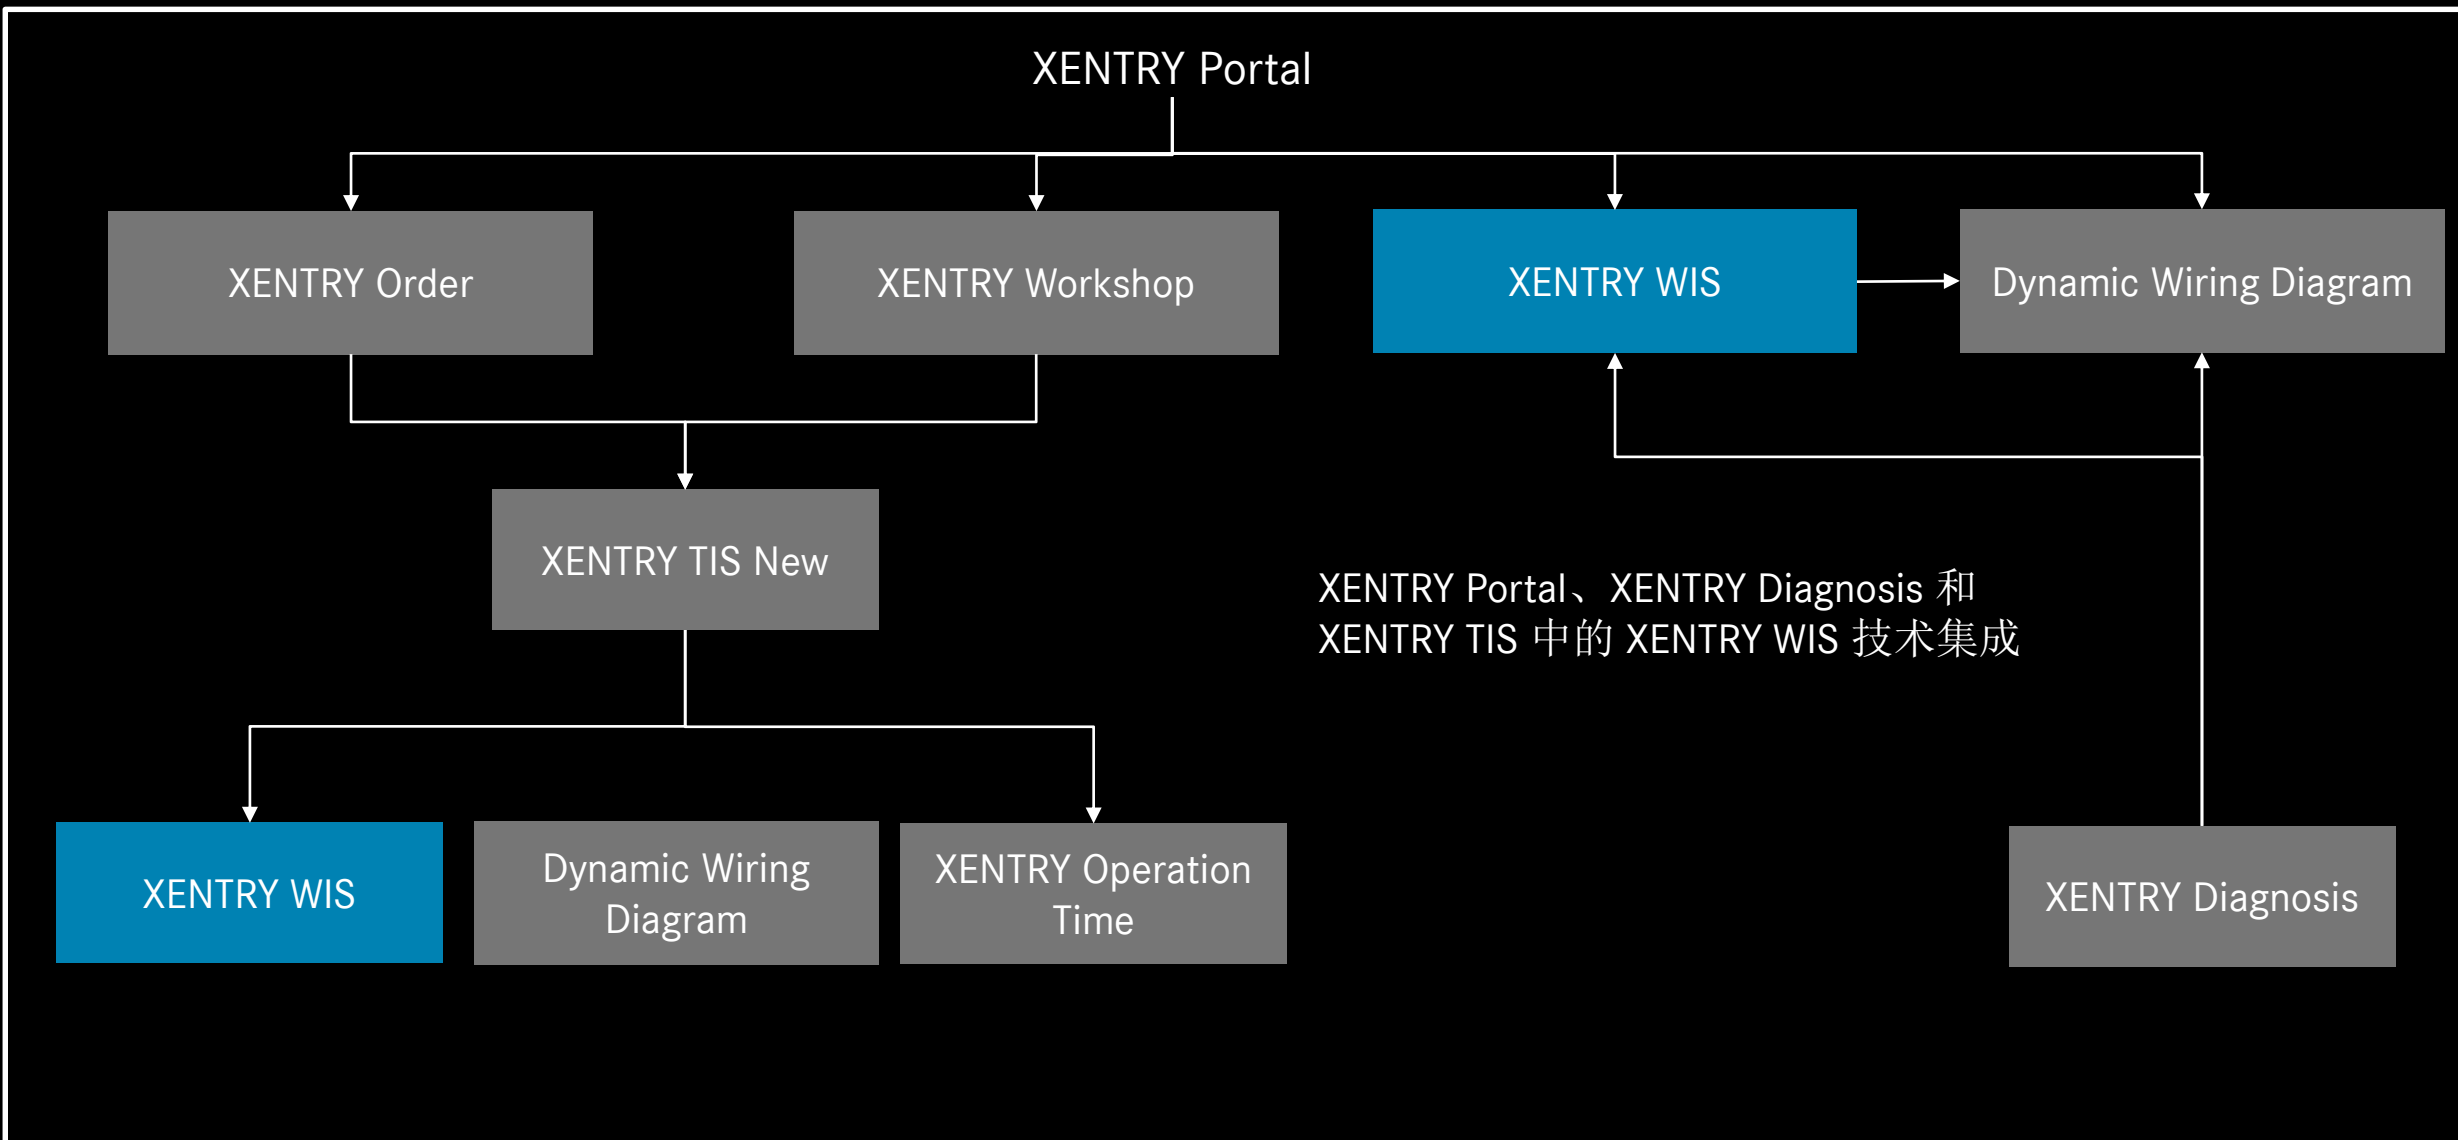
XENTRY Portal

XENTRY Order

XENTRY Workshop

XENTRY WIS

Dynamic Wiring Diagram

XENTRY TIS New

XENTRY Portal、XENTRY Diagnosis 和 XENTRY TIS 中的 XENTRY WIS 技术集成

XENTRY WIS

Dynamic Wiring Diagram

XENTRY Operation Time

XENTRY Diagnosis